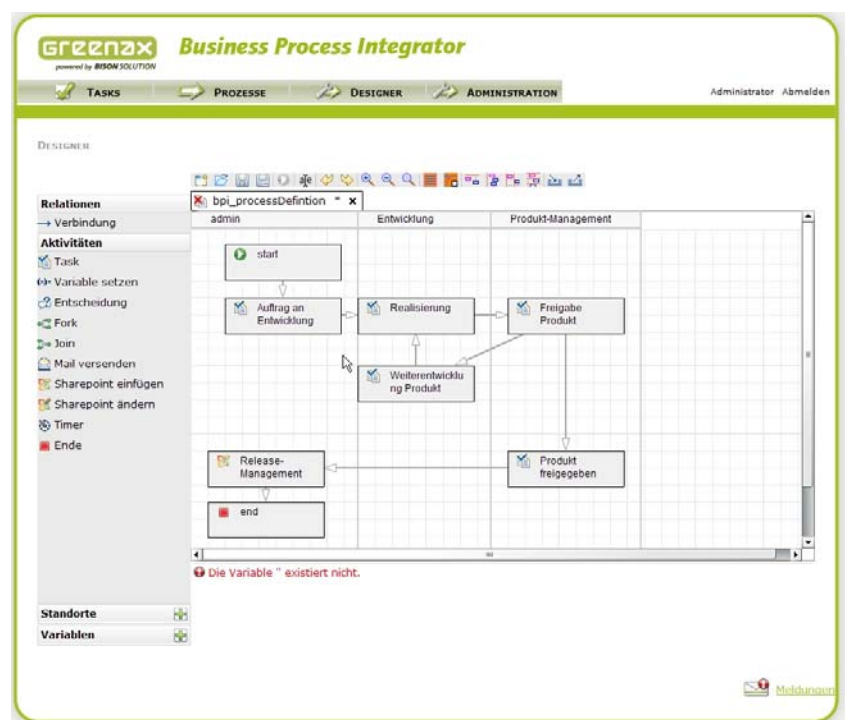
Greenax
powered by BISON SOLUTION

Business Process Integrator

Tasks
Prozesse
Designer
Administration

Administrator Abmelden

Designer

Relationen
→ Verbindung
Aktivitäten
Task
Variable setzen
Entscheidung
Fork
Join
Mail versenden
Sharepoint einfügen
Sharepoint ändern
Timer
Ende

bpi_processDefintion * ×

admin
Entwicklung
Produkt-Management

start
Auftrag an Entwicklung
Realisierung
Freigabe Produkt
Weiterentwicklung Produkt
Release-Management
Produkt freigegeben
end

Die Variable '' existiert nicht.

Standorte
Variablen

Meldungen